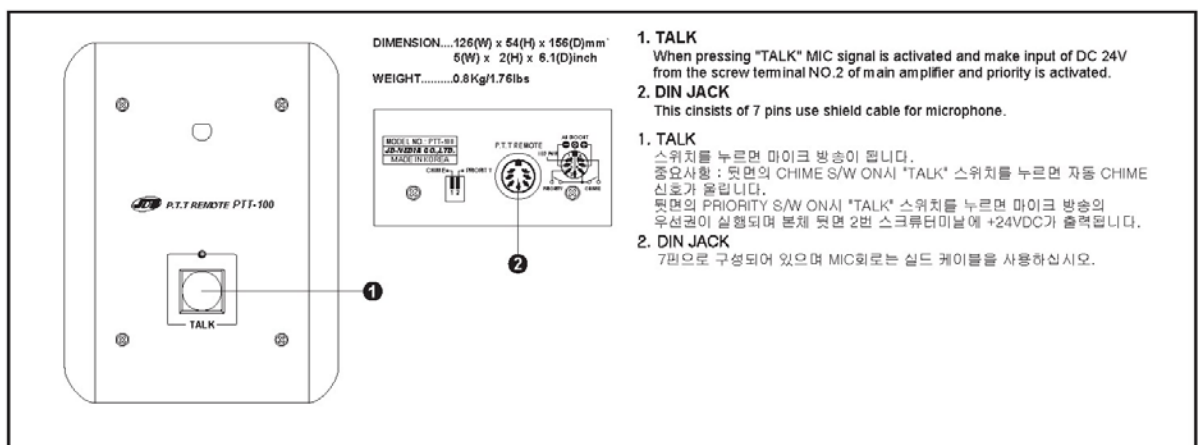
JDS P.T.T REMOTE PTT-100

TALK

❶

DIMENSION....126(W) x 54(H) x 156(D)mm
5(W) x 2(H) x 6.1(D)inch

WEIGHT..........0.8Kg/1.76lbs

MODEL NO : PTT-100
JD-VADIA CO.,LTD.
MADE IN KOREA

CHIME PRIORITY

P.T.T REMOTE

❷

1. TALK
When pressing "TALK" MIC signal is activated and make input of DC 24V from the screw terminal NO.2 of main amplifier and priority is activated.

2. DIN JACK
This cinsists of 7 pins use shield cable for microphone.

1. TALK
스위치를 누르면 마이크 방송이 됩니다.
중요사항 : 뒷면의 CHIME S/W ON시 "TALK" 스위치를 누르면 자동 CHIME 신호가 울립니다.
뒷면의 PRIORITY S/W ON시 "TALK" 스위치를 누르면 마이크 방송의 우선권이 실행되며 본체 뒷면 2번 스크류터미널에 +24VDC가 출력됩니다.

2. DIN JACK
7핀으로 구성되어 있으며 MIC회로는 실드 케이블을 사용하십시오.